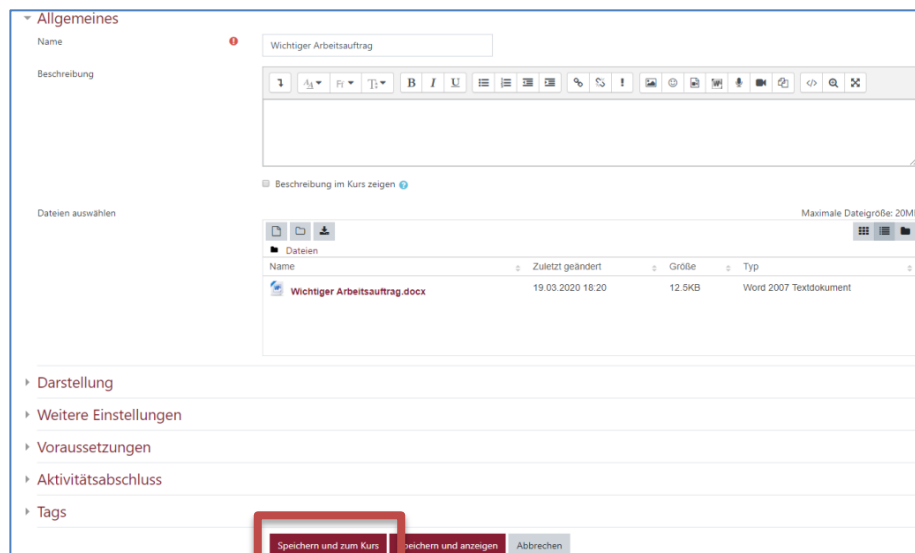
Allgemeines

Name

Wichtiger Arbeitsauftrag

Beschreibung

B I U

Beschreibung im Kurs zeigen

Dateien auswählen

Maximale Dateigröße: 20M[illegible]

Dateien

| Name | Zuletzt geändert | Größe | Typ |
|---|---|---|---|
| Wichtiger Arbeitsauftrag.docx | 19.03.2020 18:20 | 12.5KB | Word 2007 Textdokument |

Darstellung

Weitere Einstellungen

Voraussetzungen

Aktivitätsabschluss

Tags

Speichern und zum Kurs

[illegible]peichern und anzeigen

Abbrechen